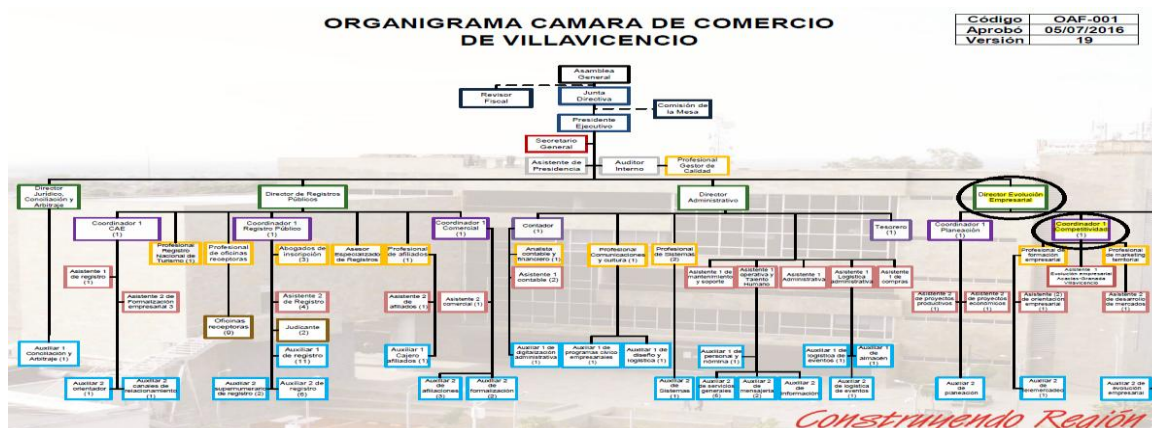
ORGANIGRAMA CAMARA DE COMERCIO DE VILLAVICENCIO

| Código | OAF-001 |
|---|---|
| Aprobó | 05/07/2016 |
| Versión | 19 |

Asamblea General

Revisor Fiscal

Junta Directiva

Comisión de la Mesa

Presidente Ejecutivo

Secretario General

Asistente de Presidencia

Auditor Interno

Profesional Gestor de Calidad

Director Jurídico, Conciliación y Arbitraje

Director de Registros Públicos

Director Administrativo

Director Evolución Empresarial

Coordinador 1 CAE (1)

Profesional Registro Nacional de Turismo (1)

Profesional de oficinas receptoras

Coordinador 1 Registro Público (1)

Abogados de inscripción (3)

Asesor especializado de Registros

Profesional de afiliados (1)

Coordinador 1 Comercial (1)

Contador (1)

Analista contable y financiero (1)

Asistente 1 contable (2)

Profesional Comunicaciones y cultura (1)

Profesional de Sistemas (2)

Tesorero (1)

Coordinador 1 Planeación (1)

Coordinador 1 Competitividad (1)

Profesional de formación empresarial

Profesional de marketing territorial

Asistente 1 de registro (1)

Asistente 2 de Formalización empresarial 3

Oficinas receptoras (9)

Asistente 2 de Registro (4)

Judicante (2)

Auxiliar 1 de registro (11)

Asistente 2 de afiliados (1)

Asistente 2 comercial (1)

Auxiliar 1 Cajero afiliados (1)

Asistente 1 de mantenimiento y soporte

Asistente 1 operativa y Talento Humano

Asistente 1 Administrativa

Asistente 1 Logística administrativa

Asistente 1 de compras

Asistente 2 de proyectos productivos (1)

Asistente 2 de proyectos económicos (1)

Asistente 1 Evolución empresarial Acacias-Granada Villavicencio

Asistente 2 de orientación empresarial (1)

Asistente 2 de desarrollo de mercados (1)

Auxiliar 1 Conciliación y Arbitraje (1)

Auxiliar 2 orientador (1)

Auxiliar 2 canales de relacionamiento (1)

Auxiliar 2 supernumerario de registro (2)

Auxiliar 2 de registro (6)

Auxiliar 2 de afiliaciones (3)

Auxiliar 2 de formalización (2)

Auxiliar 1 de digitalización administrativa (1)

Auxiliar 1 de programas cívico empresariales (1)

Auxiliar 1 de diseño y logística (1)

Auxiliar 2 de Sistemas (1)

Auxiliar 1 de personal y nómina (1)

Auxiliar 2 de servicios generales (6)

Auxiliar 2 de mensajería (2)

Auxiliar 2 de información

Auxiliar 1 de logística de eventos (1)

Auxiliar 1 de almacén (1)

Auxiliar 2 de logística de eventos (1)

Auxiliar 2 de planeación

Auxiliar 2 de emprendedores (1)

Auxiliar 2 de evolución empresarial

Construyendo Región